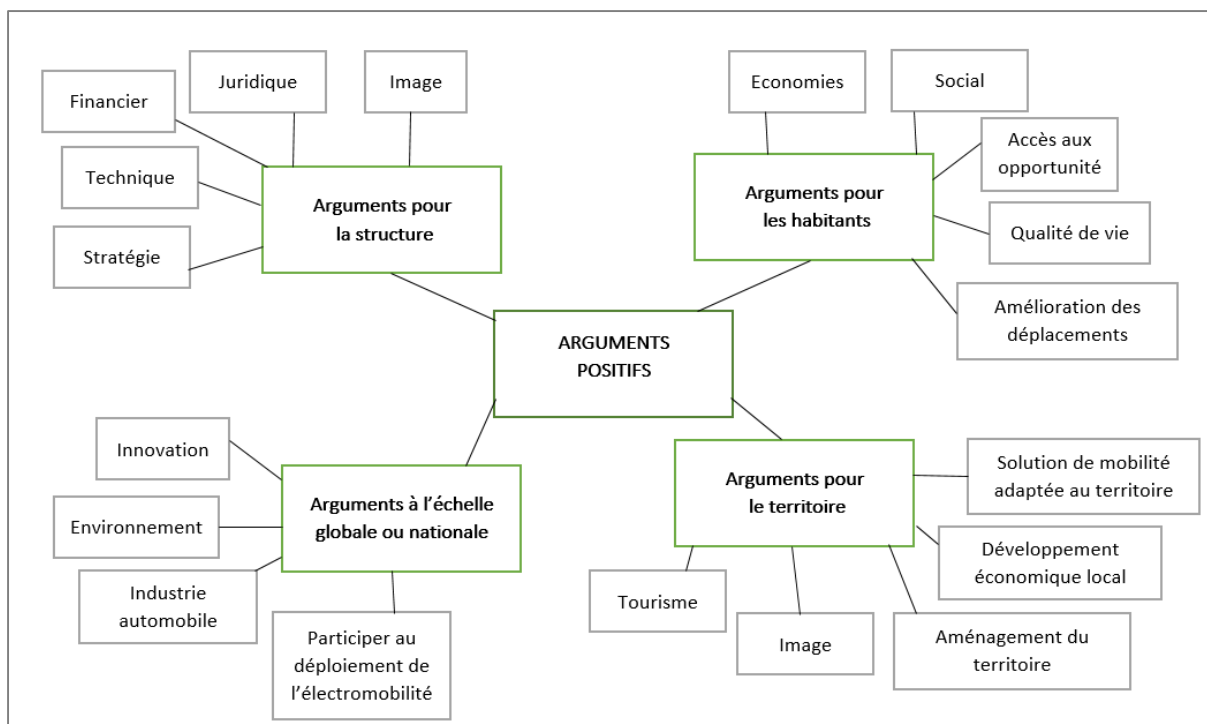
Financier

Juridique

Image

Technique

Arguments pour la structure

Stratégie

Economies

Social

Accès aux opportunité

Arguments pour les habitants

Qualité de vie

Amélioration des déplacements

ARGUMENTS POSITIFS

Innovation

Arguments à l'échelle globale ou nationale

Environnement

Industrie automobile

Participer au déploiement de l'électromobilité

Arguments pour le territoire

Solution de mobilité adaptée au territoire

Développement économique local

Tourisme

Image

Aménagement du territoire